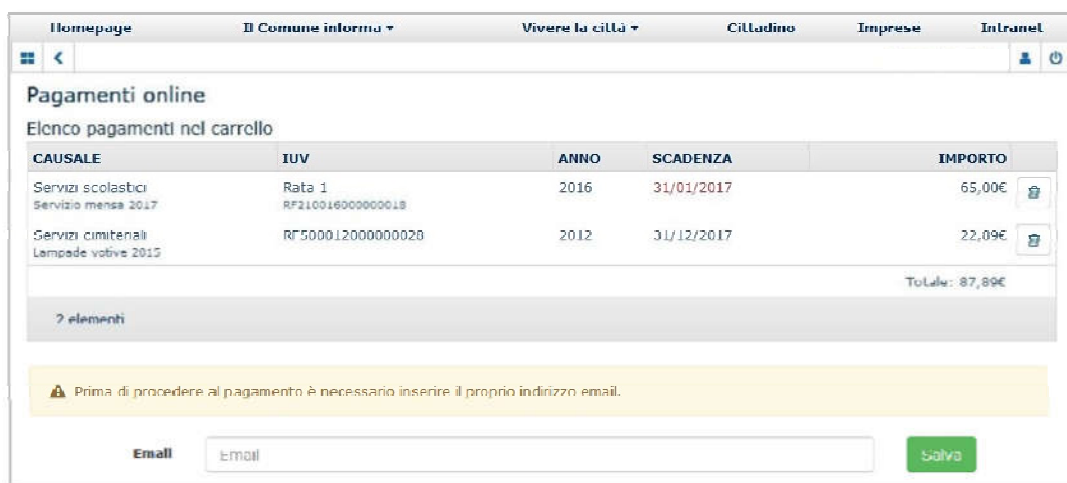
Homepage Il Comune informa ▾ Vivere la città ▾ Cittadino Imprese Intranet

Pagamenti online

Elenco pagamenti nel carrello

| CAUSALE | IUV | ANNO | SCADENZA | IMPORTO |
|---|---|---|---|---|
| Servizi scolastici Servizio mensa 2017 | Rata 1 RF210016000000018 | 2016 | 31/01/2017 | 65,00€ |
| Servizi cimiteriali Lampade votive 2015 | RF500012000000020 | 2012 | 31/12/2017 | 22,09€ |
| | | | | Totale: 87,89€ |

2 elementi

Prima di procedere al pagamento è necessario inserire il proprio indirizzo email.

Email Email Salva